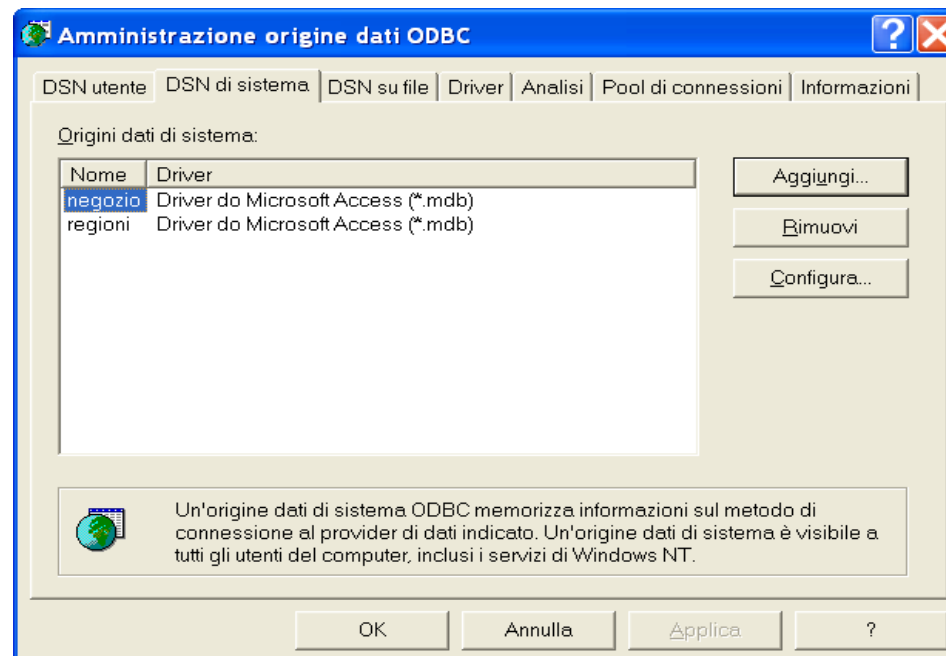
Amministrazione origine dati ODBC

DSN utente | DSN di sistema | DSN su file | Driver | Analisi | Pool di connessioni | Informazioni

Origini dati di sistema:

| Nome | Driver |
|---|---|
| negozio | Driver do Microsoft Access (*.mdb) |
| regioni | Driver do Microsoft Access (*.mdb) |

Aggiungi...

Rimuovi

Configura...

Un'origine dati di sistema ODBC memorizza informazioni sul metodo di connessione al provider di dati indicato. Un'origine dati di sistema è visibile a tutti gli utenti del computer, inclusi i servizi di Windows NT.

OK | Annulla | Applica | ?